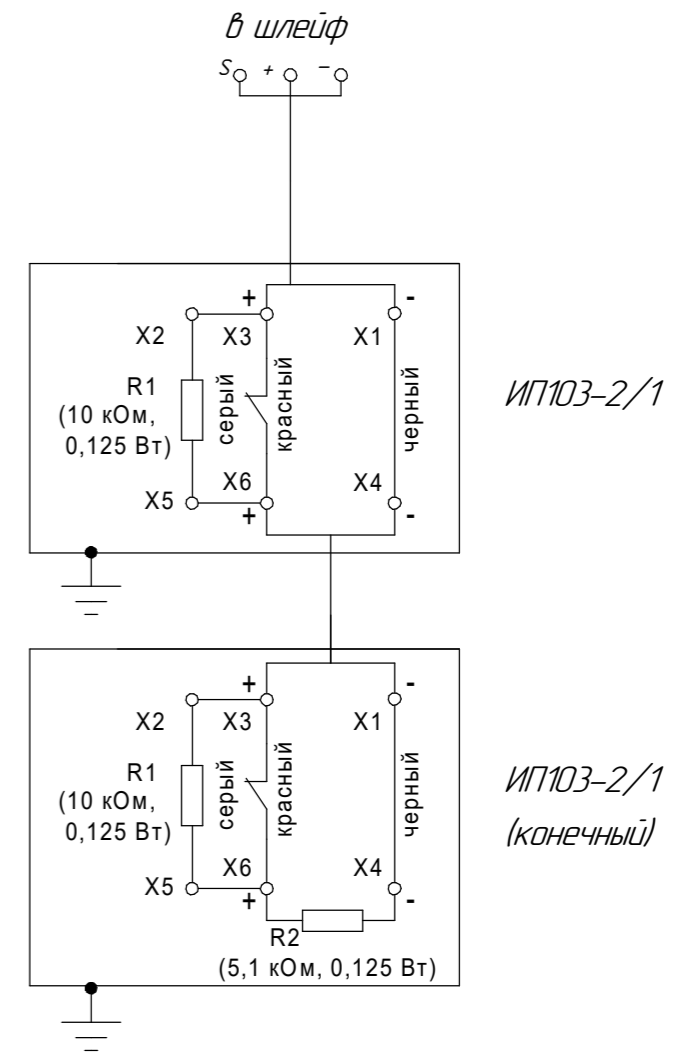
в шлейф

S + −

+ -

X2 X3 X1

R1 (10 кОм, 0,125 Вт)

серый красный черный

X5 X6 X4

+ -

ИП103-2/1

+ -

X2 X3 X1

R1 (10 кОм, 0,125 Вт)

серый красный черный

X5 X6 X4

+ -

R2 (5,1 кОм, 0,125 Вт)

ИП103-2/1 (конечный)